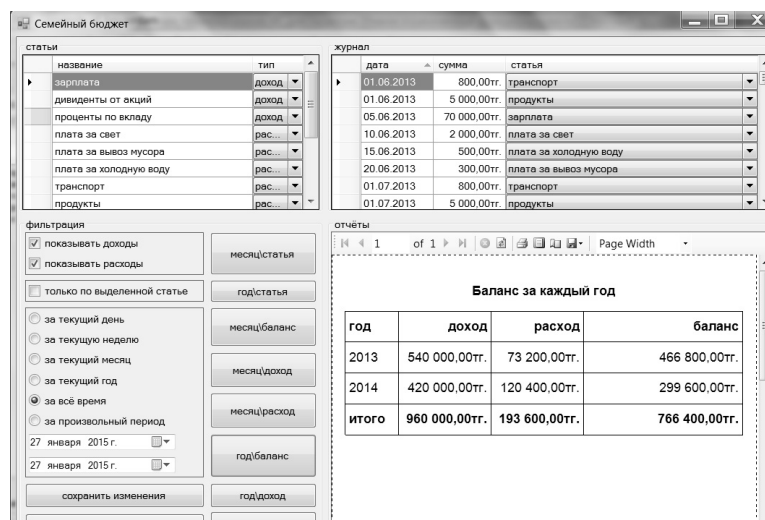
Семейный бюджет

статьи

| название | тип |
|---|---|
| зарплата | доход |
| дивиденты от акций | доход |
| проценты по вкладу | доход |
| плата за свет | рас... |
| плата за вывоз мусора | рас... |
| плата за холодную воду | рас... |
| транспорт | рас... |
| продукты | рас... |

журнал

| дата | сумма | статья |
|---|---|---|
| 01.06.2013 | 800,00тг. | транспорт |
| 01.06.2013 | 5 000,00тг. | продукты |
| 05.06.2013 | 70 000,00тг. | зарплата |
| 10.06.2013 | 2 000,00тг. | плата за свет |
| 15.06.2013 | 500,00тг. | плата за холодную воду |
| 20.06.2013 | 300,00тг. | плата за вывоз мусора |
| 01.07.2013 | 800,00тг. | транспорт |
| 01.07.2013 | 5 000,00тг. | продукты |

фильтрация

показывать доходы
показывать расходы

только по выделенной статье

за текущий день
за текущую неделю
за текущий месяц
за текущий год
за всё время
за произвольный период
27 января 2015 г.
27 января 2015 г.

сохранить изменения

месяц\статья
год\статья
месяц\баланс
месяц\доход
месяц\расход
год\баланс
год\доход

отчёты

1 of 1 Page Width

Баланс за каждый год

| год | доход | расход | баланс |
|---|---|---|---|
| 2013 | 540 000,00тг. | 73 200,00тг. | 466 800,00тг. |
| 2014 | 420 000,00тг. | 120 400,00тг. | 299 600,00тг. |
| итого | 960 000,00тг. | 193 600,00тг. | 766 400,00тг. |